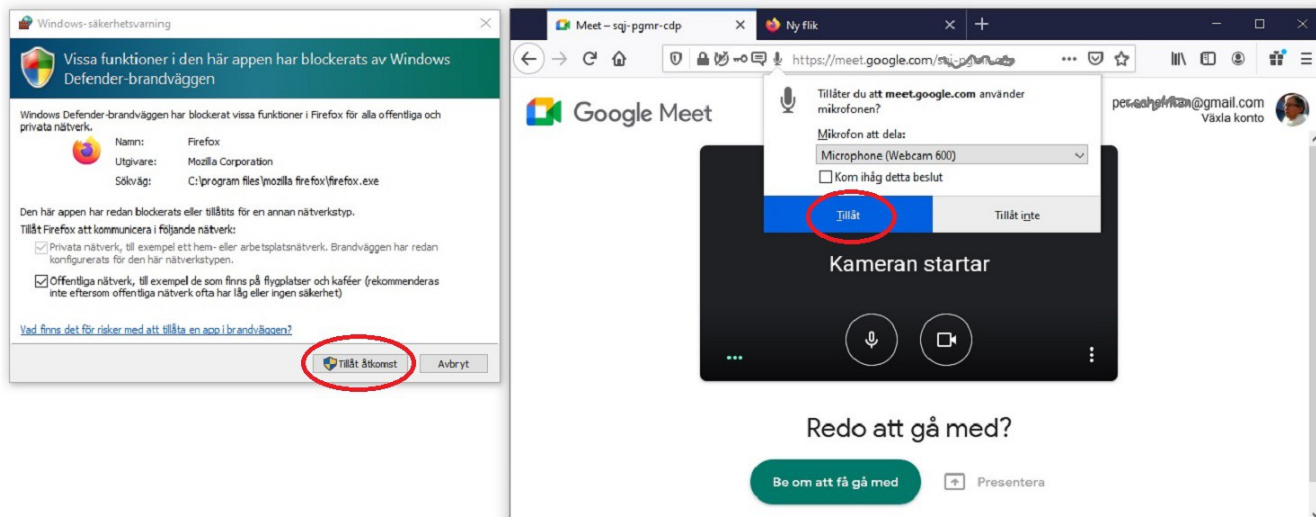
Windows-säkerhetsvarning

Vissa funktioner i den här appen har blockerats av Windows Defender-brandväggen

Windows Defender-brandväggen har blockerat vissa funktioner i Firefox för alla offentliga och privata nätverk.

Namn: Firefox
Utgivare: Mozilla Corporation
Sökväg: C:\program files\mozilla firefox\firefox.exe

Den här appen har redan blockerats eller tillåtits för en annan nätverkstyp.
Tillåt Firefox att kommunicera i följande nätverk:

Privata nätverk, till exempel ett hem- eller arbetsplatsnätverk. Brandväggen har redan konfigurerats för den här nätverkstypen.

Offentliga nätverk, till exempel de som finns på flygplatser och kaféer (rekommenderas inte eftersom offentliga nätverk ofta har låg eller ingen säkerhet)

Vad finns det för risker med att tillåta en app i brandväggen?

Tillåt åtkomst Avbryt

Meet – sqj-pgmr-cdp Ny flik

https://meet.google.com/sqj-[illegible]

Google Meet

Tillåter du att meet.google.com använder mikrofonen?

Mikrofon att dela:
Microphone (Webcam 600)
Kom ihåg detta beslut

Tillåt Tillåt inte

per.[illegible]@gmail.com
Växla konto

Kameran startar

Redo att gå med?

Be om att få gå med Presentera